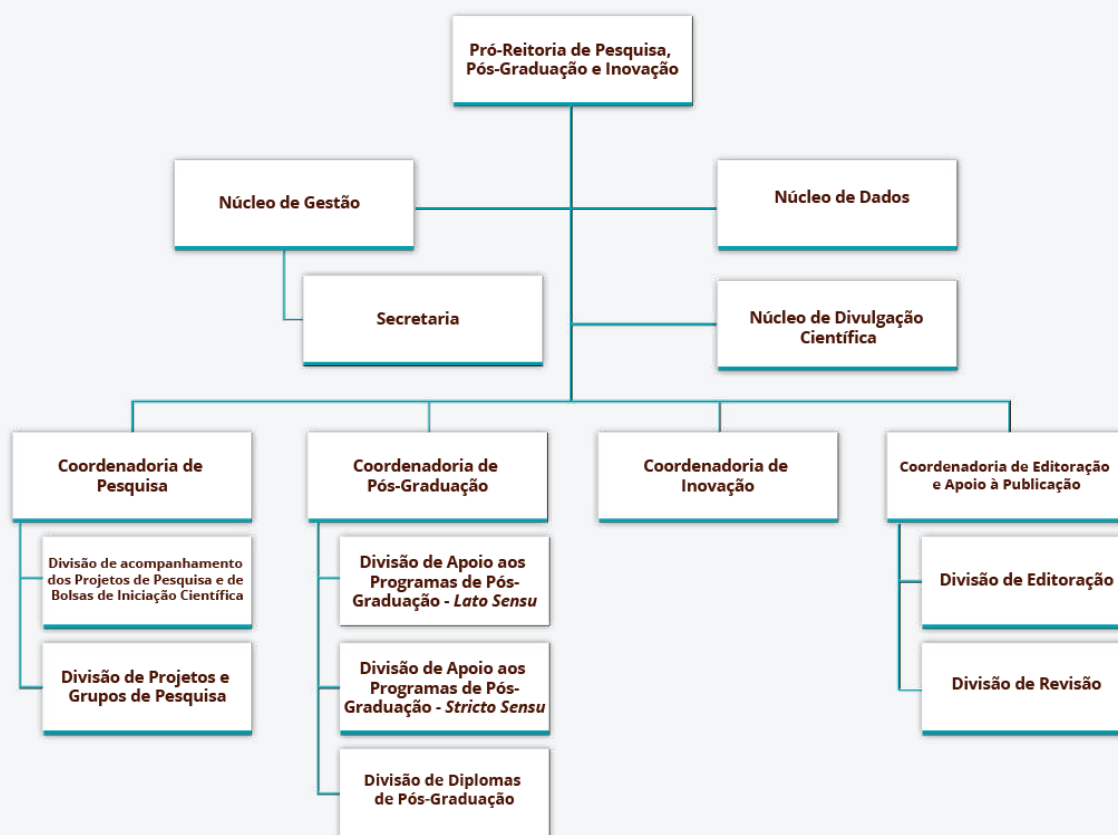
Pró-Reitoria de Pesquisa, Pós-Graduação e Inovação

Núcleo de Gestão

Núcleo de Dados

Secretaria

Núcleo de Divulgação Científica

Coordenadoria de Pesquisa

Divisão de acompanhamento dos Projetos de Pesquisa e de Bolsas de Iniciação Científica

Divisão de Projetos e Grupos de Pesquisa

Coordenadoria de Pós-Graduação

Divisão de Apoio aos Programas de Pós-Graduação - Lato Sensu

Divisão de Apoio aos Programas de Pós-Graduação - Stricto Sensu

Divisão de Diplomas de Pós-Graduação

Coordenadoria de Inovação

Coordenadoria de Editoração e Apoio à Publicação

Divisão de Editoração

Divisão de Revisão